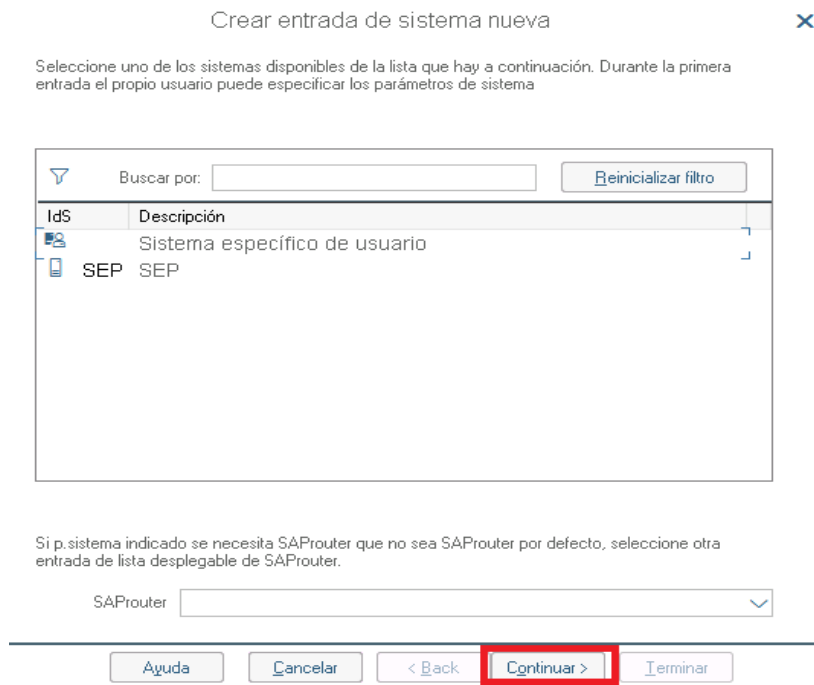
Crear entrada de sistema nueva

×

Seleccione uno de los sistemas disponibles de la lista que hay a continuación. Durante la primera entrada el propio usuario puede especificar los parámetros de sistema

Buscar por:

Reinicializar filtro

| IdS | Descripción |
|---|---|
| | Sistema específico de usuario |
| SEP | SEP |

Si p.sistema indicado se necesita SAProuter que no sea SAProuter por defecto, seleccione otra entrada de lista desplegable de SAProuter.

SAProuter

Ayuda
Cancelar
< Back
Continuar >
Terminar